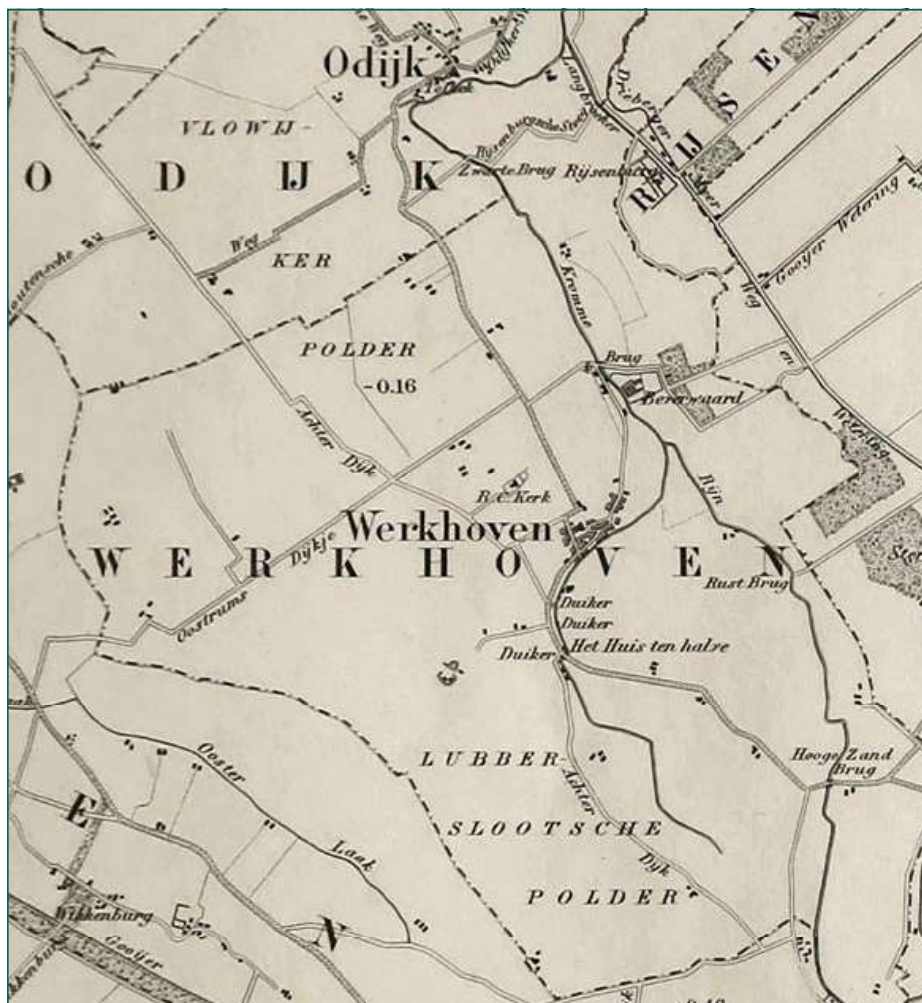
Odijk
VLOWIJ-
O D IJ K
KER
POLDER
-0.16
Weg
Zwarte Brug Rijsenburg
Rijsenburgsche Steeg
Langbroeker
Driebergsche
R IJ S E
Kromme
Gooyer Wetering
Weg
Brug
Beverwaard
Achter Dyk
Rijn
B.C. Kerk
Werkhoven
W E R K H O V E N
Dykje
Oostrums
Rust Brug
Duiker
Duiker
Duiker
Het Huis ten halve
Oster
Laak
LUBBER-
Achter
SLOOTSCHE
Dyk
POLDER
Hooge Zand Brug
E
N
Wikkenburg
Gooijer